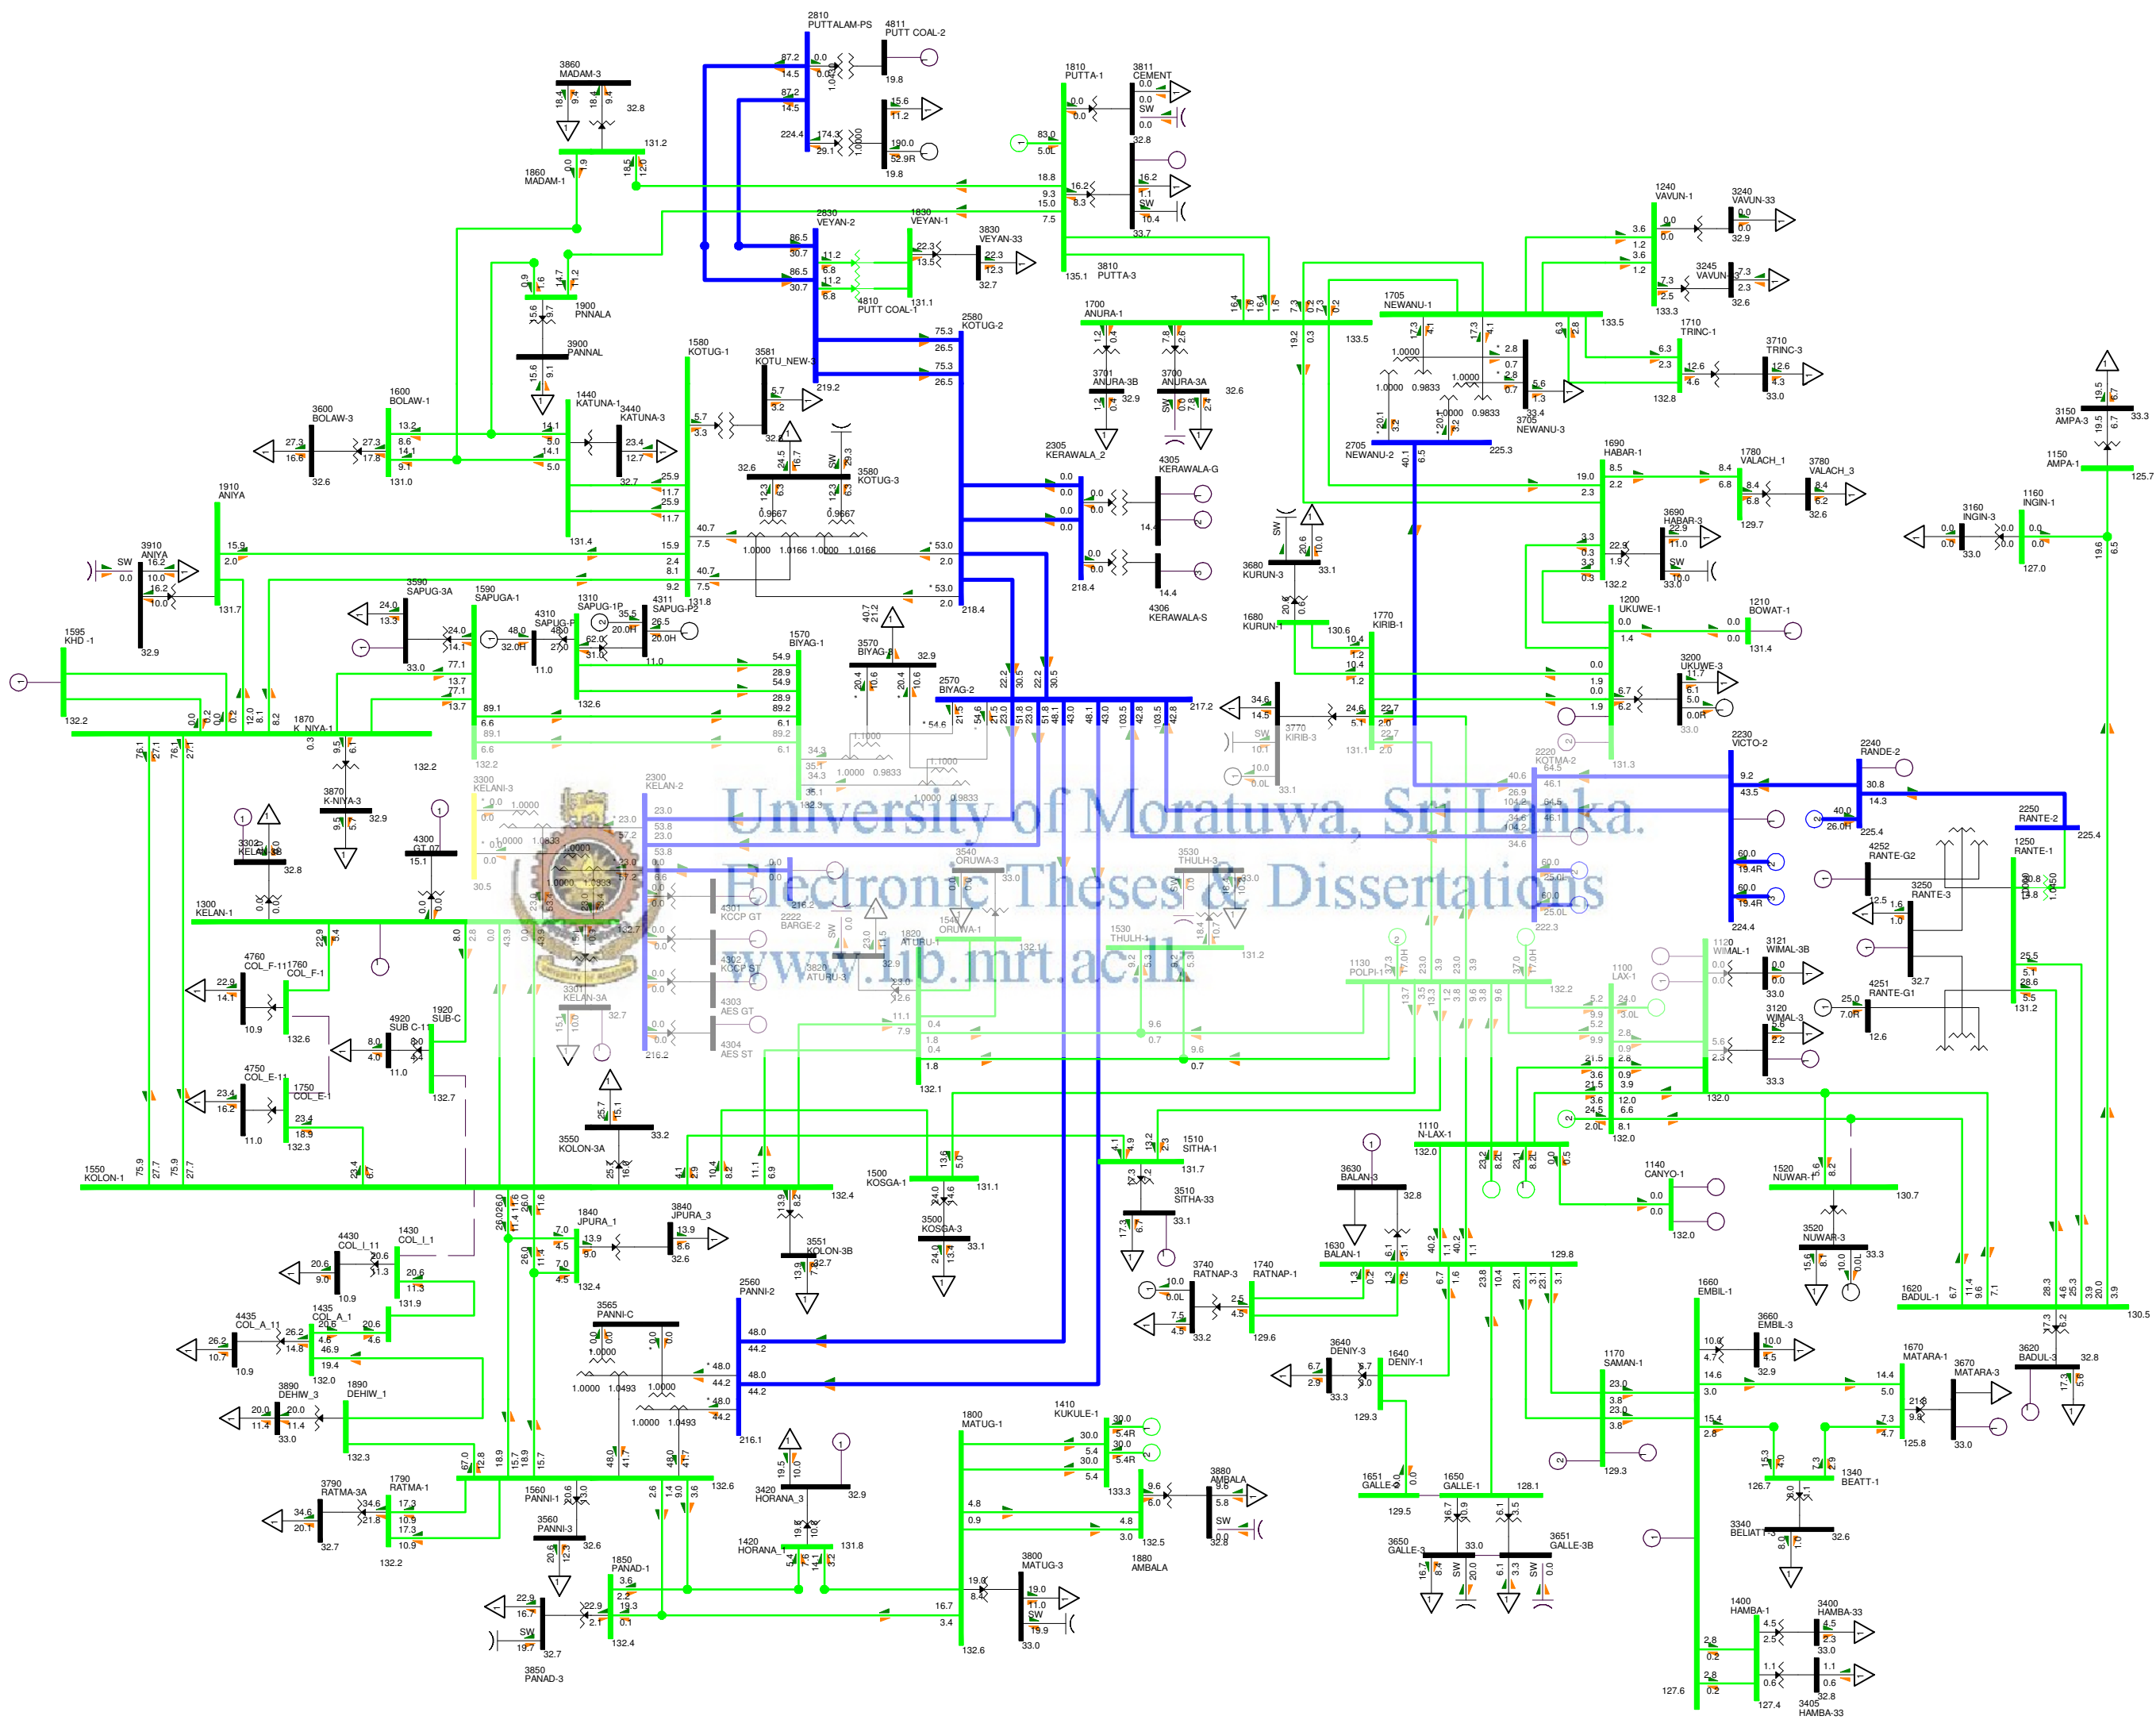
University of Moratuwa, Sri Lanka.
Electronic Theses & Dissertations
www.lib.mrt.ac.lk

2810 PUTTALAM-PS
4811 PUTT COAL-2
3860 MADAM-3
1860 MADAM-1
1810 PUTTA-1
3811 CEMENT
2830 VEYAN-2
1830 VEYAN-1
3830 VEYAN-33
4810 PUTT COAL-1
3810 PUTTA-3
1240 VAVUN-1
3240 VAVUN-33
3245 VAVUN-3
1900 PNNALA
3900 PANNAL
1705 NEWANU-1
1710 TRINC-1
3710 TRINC-3
1700 ANURA-1
2580 KOTUG-2
1580 KOTUG-1
3581 KOTU_NEW-3
3701 ANURA-3B
3700 ANURA-3A
3705 NEWANU-3
2705 NEWANU-2
3600 BOLAW-3
1600 BOLAW-1
1440 KATUNA-1
3440 KATUNA-3
3580 KOTUG-3
2305 KERAWALA_2
4305 KERAWALA-G
1690 HABAR-1
1780 VALACH_1
3780 VALACH_3
3150 AMPA-3
1150 AMPA-1
1910 ANIYA
3910 ANIYA
3690 HABAR-3
3160 INGIN-3
1160 INGIN-1
3590 SAPUG-3A
1590 SAPUGA-1
4310 SAPUG-P
1310 SAPUG-1P
4311 SAPUG-P2
3680 KURUN-3
4306 KERAWALA-S
1200 UKUWE-1
1210 BOWAT-1
1595 KHD -1
1570 BIYAG-1
3570 BIYAG-3
1680 KURUN-1
1770 KIRIB-1
2570 BIYAG-2
3200 UKUWE-3
1870 K_NIYA-1
3770 KIRIB-3
2220 KOTMA-2
2230 VICTO-2
2240 RANDE-2
3870 K-NIYA-3
3300 KELANI-3
2300 KELANI-2
2250 RANTE-2
3302 KELAN-3B
4300 GT 07
3540 ORUWA-3
3530 THULH-3
4252 RANTE-G2
1250 RANTE-1
3250 RANTE-3
1300 KELAN-1
4301 KCCP GT
2222 BARGE-2
1540 ORUWA-1
1820 ATURU-1
1530 THULH-1
1130 POLPI-1
1100 LAX-1
1120 WIMAL-1
3121 WIMAL-3B
4760 COL_F-11
1760 COL_F-1
4302 KCCP ST
3820 ATURU-3
3301 KELAN-3A
4303 AES GT
4251 RANTE-G1
3120 WIMAL-3
4920 SUB C-11
1920 SUB-C
4304 AES ST
4750 COL_E-11
1750 COL_E-1
1510 SITHA-1
1110 N-LAX-1
3550 KOLON-3A
1500 KOSGA-1
3510 SITHA-33
3630 BALAN-3
1140 CANYO-1
1520 NUWAR-1
1550 KOLON-1
1840 JPURA_1
3840 JPURA_3
3500 KOSGA-3
3551 KOLON-3B
1630 BALAN-1
3520 NUWAR-3
4430 COL_I_11
1430 COL_I_1
3740 RATNAP-3
1740 RATNAP-1
1620 BADUL-1
4435 COL_A_11
1435 COL_A_1
2560 PANNI-2
3565 PANNI-C
1660 EMBIL-1
3660 EMBIL-3
3640 DENIY-3
1640 DENIY-1
1170 SAMAN-1
1670 MATARA-1
3670 MATARA-3
3620 BADUL-3
3890 DEHIW_3
1890 DEHIW_1
1410 KUKULE-1
1800 MATUG-1
3880 AMBALA
1651 GALLE-2
1650 GALLE-1
1340 BEATT-1
3790 RATMA-3A
1790 RATMA-1
1560 PANNI-1
3420 HORANA_3
3560 PANNI-3
1880 AMBALA
3340 BELIATT-3
3650 GALLE-3
3651 GALLE-3B
1420 HORANA
1850 PANAD-1
3800 MATUG-3
1400 HAMBA-1
3400 HAMBA-33
3850 PANAD-3
3405 HAMBA-33